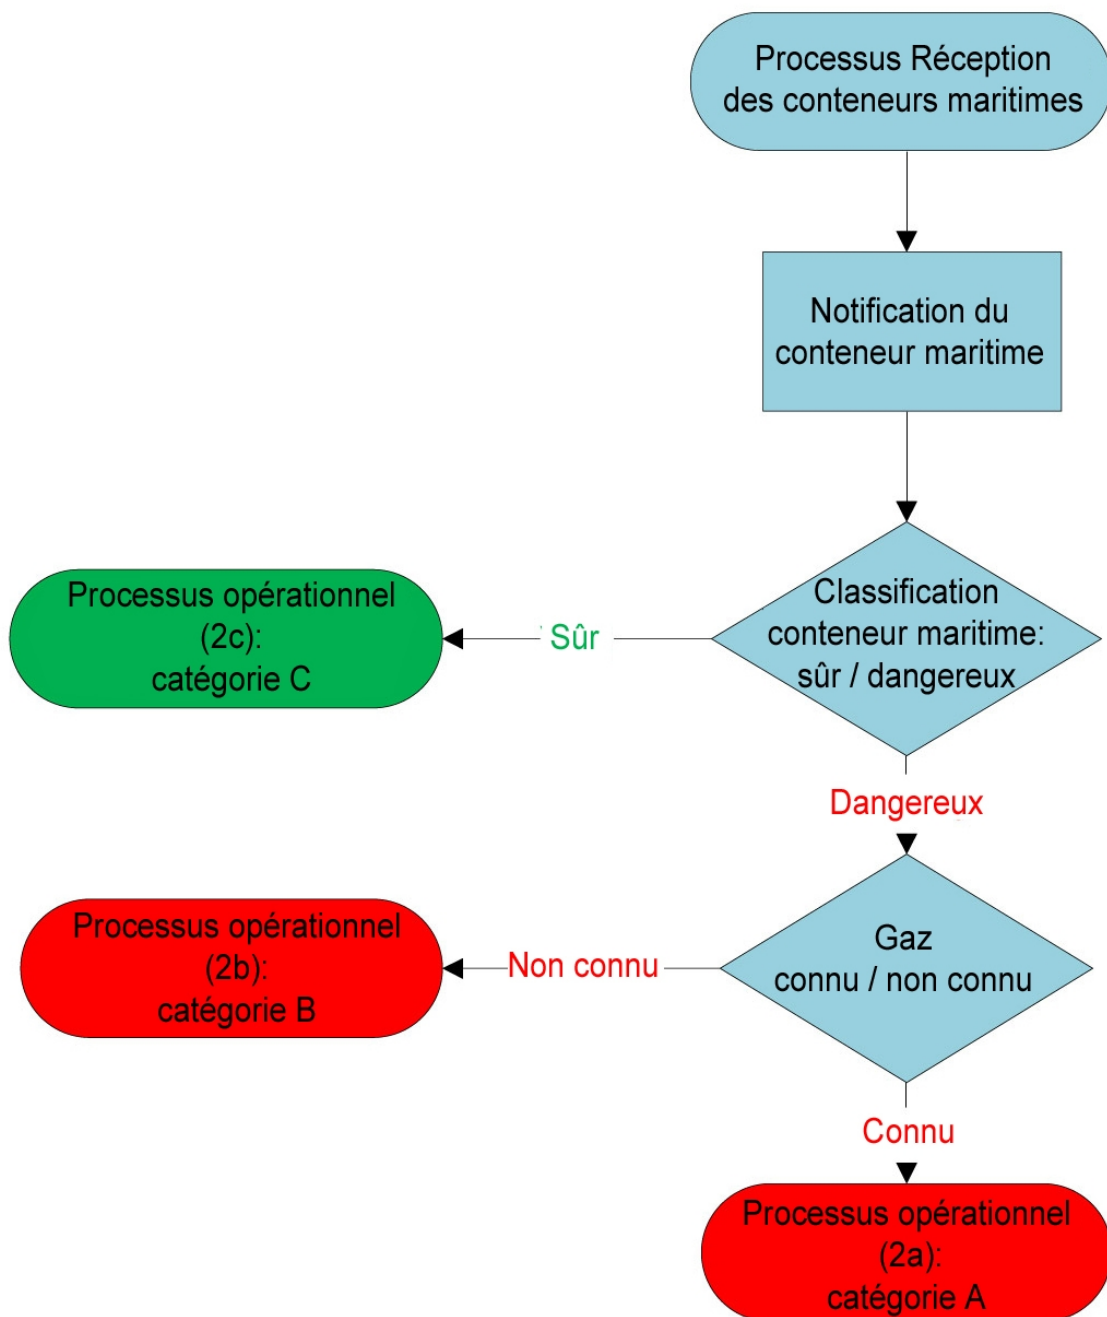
Processus Réception des conteneurs maritimes

Notification du conteneur maritime

Classification conteneur maritime: sûr / dangereux

Sûr

Processus opérationnel (2c): catégorie C

Dangereux

Gaz connu / non connu

Non connu

Processus opérationnel (2b): catégorie B

Connu

Processus opérationnel (2a): catégorie A